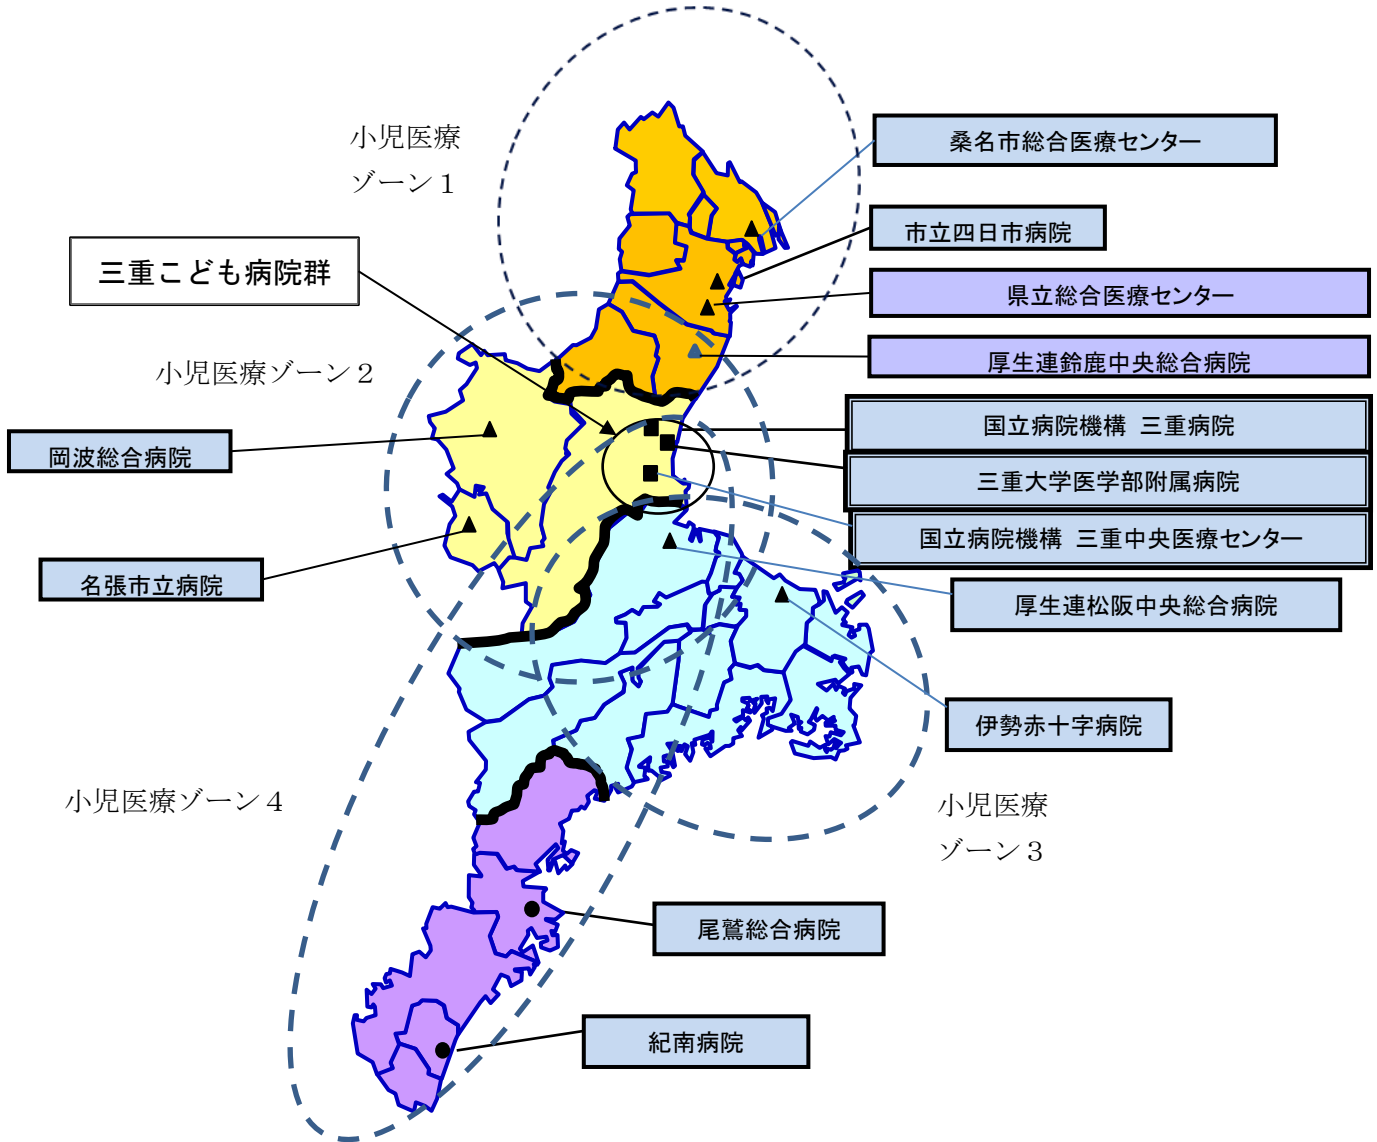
小児医療
ゾーン１

桑名市総合医療センター

市立四日市病院

三重こども病院群

県立総合医療センター

小児医療ゾーン２

厚生連鈴鹿中央総合病院

国立病院機構　三重病院

岡波総合病院

三重大学医学部附属病院

国立病院機構　三重中央医療センター

名張市立病院

厚生連松阪中央総合病院

伊勢赤十字病院

小児医療ゾーン４

小児医療
ゾーン３

尾鷲総合病院

紀南病院